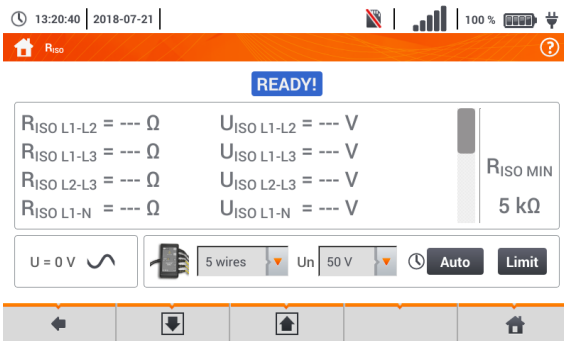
13:20:40 | 2018-07-21 | 100 %

$R_{ISO}$

?

READY!

$R_{ISO\ L1-L2}$ = --- Ω $U_{ISO\ L1-L2}$ = --- V
$R_{ISO\ L1-L3}$ = --- Ω $U_{ISO\ L1-L3}$ = --- V
$R_{ISO\ L2-L3}$ = --- Ω $U_{ISO\ L2-L3}$ = --- V
$R_{ISO\ L1-N}$ = --- Ω $U_{ISO\ L1-N}$ = --- V

$R_{ISO\ MIN}$
5 kΩ

U = 0 V

5 wires

Un 50 V

Auto

Limit